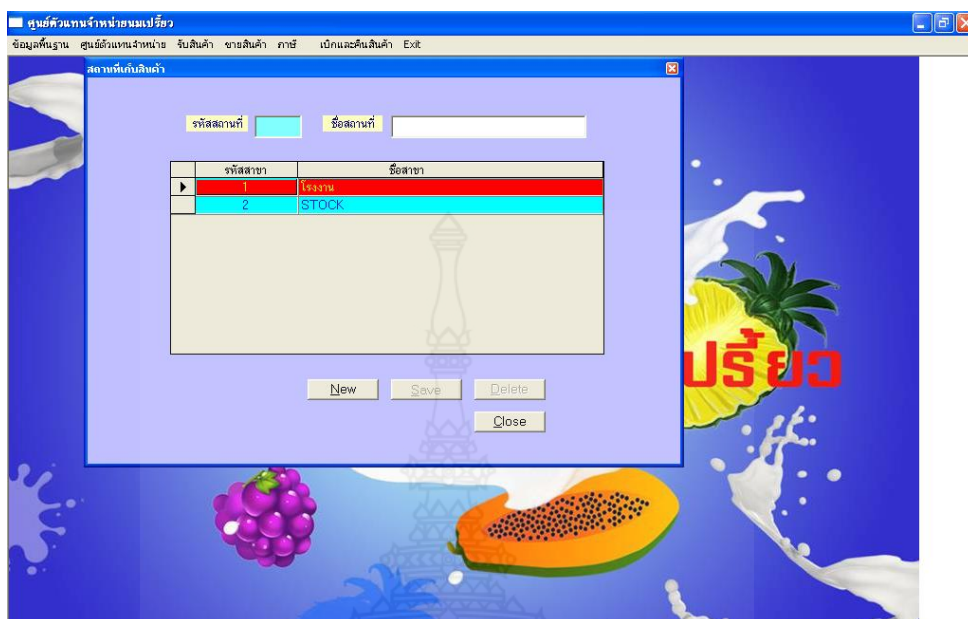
ศูนย์ตัวแทนจำหน่ายนมเปรี้ยว

ข้อมูลพื้นฐาน ศูนย์ตัวแทนจำหน่าย รับสินค้า ขายสินค้า ภาษี เบิกและคืนสินค้า Exit

สถานที่เก็บสินค้า

รหัสสถานที่ ชื่อสถานที่

| | รหัสสาขา | ชื่อสาขา |
|---|---|---|
| ▶ | 1 | โรงงาน |
| | 2 | STOCK |

New Save Delete

Close

ปรี้ยว